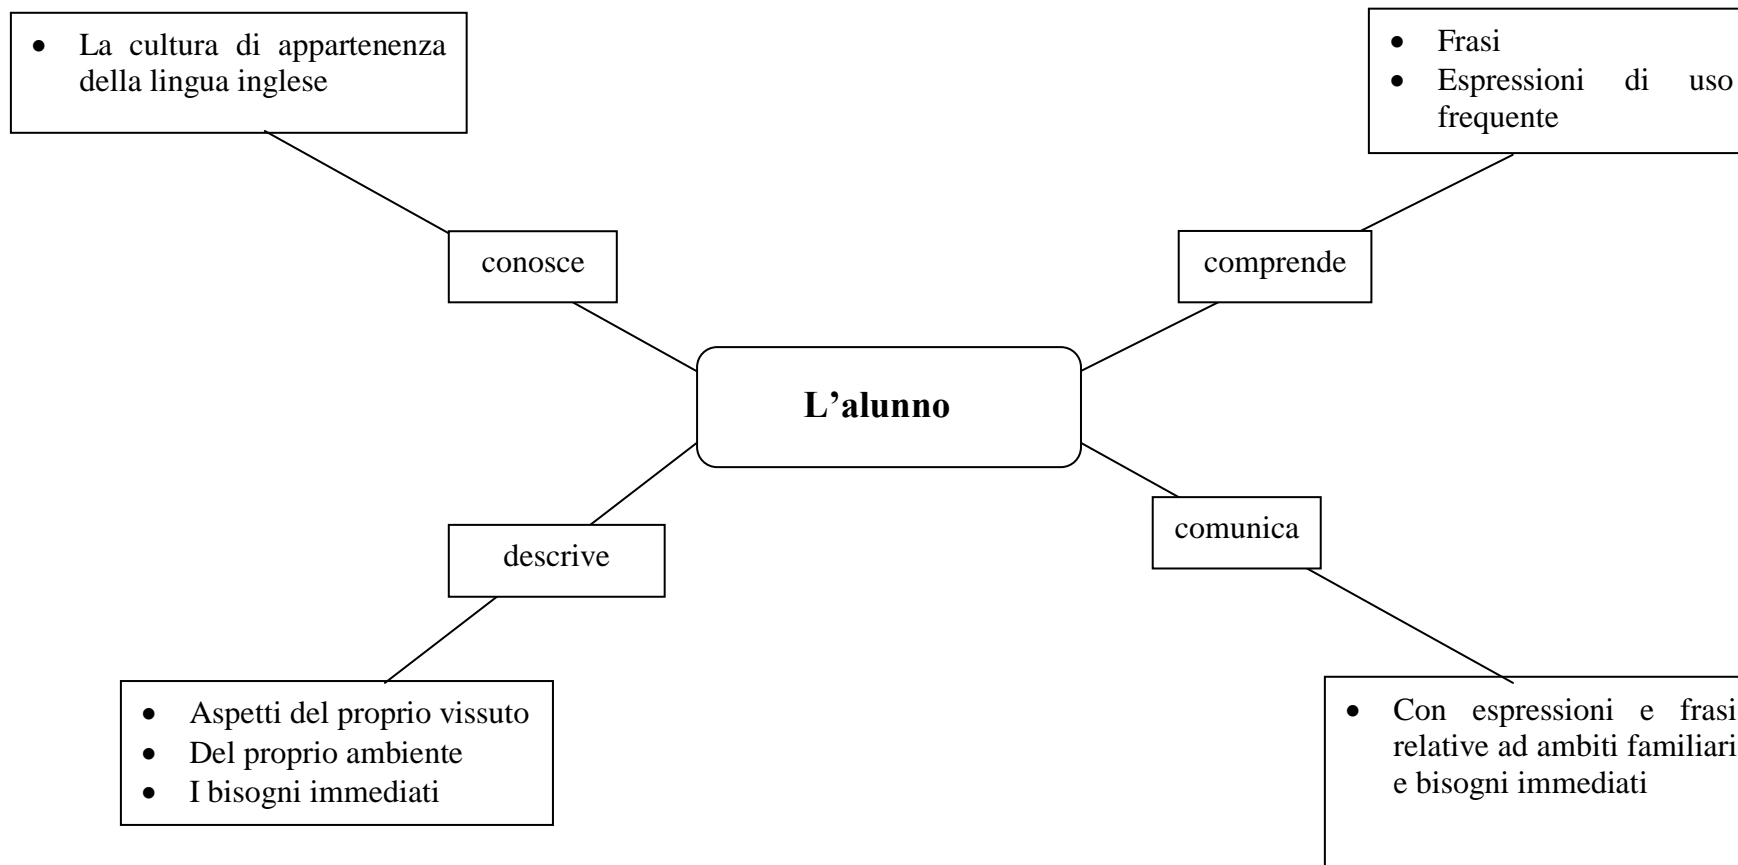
- La cultura di appartenenza della lingua inglese

- Frasi
- Espressioni di uso frequente

conosce

comprende

**L’alunno**

descrive

comunica

- Aspetti del proprio vissuto
- Del proprio ambiente
- I bisogni immediati

- Con espressioni e frasi relative ad ambiti familiari e bisogni immediati